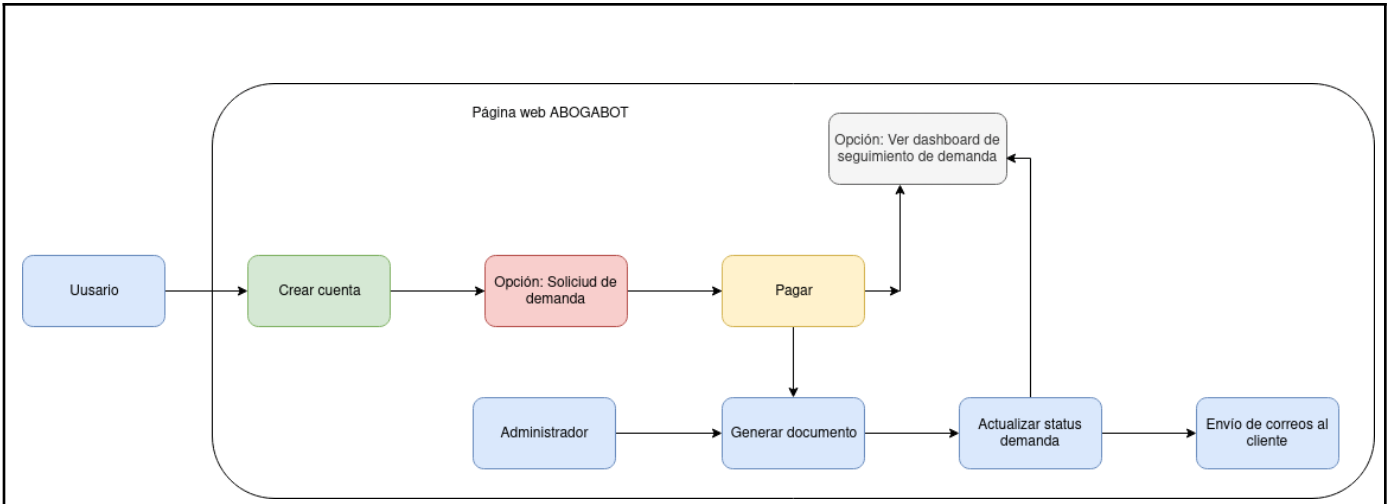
Página web ABOGABOT

Opción: Ver dashboard de seguimiento de demanda

Uusario

Crear cuenta

Opción: Soliciud de demanda

Pagar

Administrador

Generar documento

Actualizar status demanda

Envío de correos al cliente